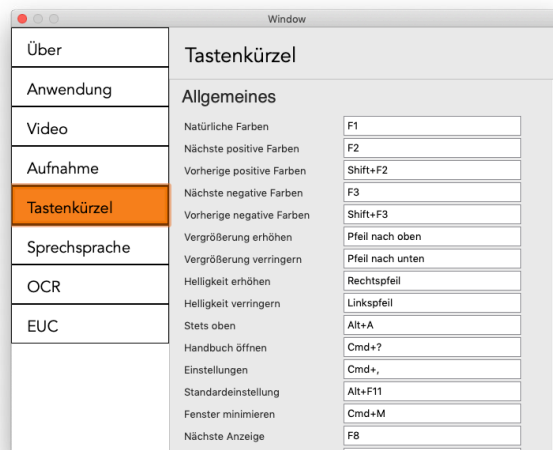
Window

Über
Anwendung
Video
Aufnahme
Tastenkürzel
Sprechsprache
OCR
EUC

Tastenkürzel

Allgemeines

| | |
|---|---|
| Natürliche Farben | F1 |
| Nächste positive Farben | F2 |
| Vorherige positive Farben | Shift+F2 |
| Nächste negative Farben | F3 |
| Vorherige negative Farben | Shift+F3 |
| Vergrößerung erhöhen | Pfeil nach oben |
| Vergrößerung verringern | Pfeil nach unten |
| Helligkeit erhöhen | Rechtspfeil |
| Helligkeit verringern | Linkspfeil |
| Stets oben | Alt+A |
| Handbuch öffnen | Cmd+? |
| Einstellungen | Cmd+, |
| Standardeinstellung | Alt+F11 |
| Fenster minimieren | Cmd+M |
| Nächste Anzeige | F8 |